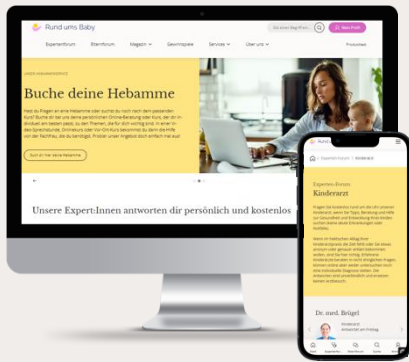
Rund ums Baby

Mein Profil

Expertenforum Elternforum Magazin Gewinnspiele Services Über uns

Buche deine Hebamme

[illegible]

Such dir Hebamme

Unsere Expert:Innen antworten dir persönlich und kostenlos

Expertenforum > Kinderarzt

Experten-Forum
Kinderarzt

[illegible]

Dr. med. Brügel